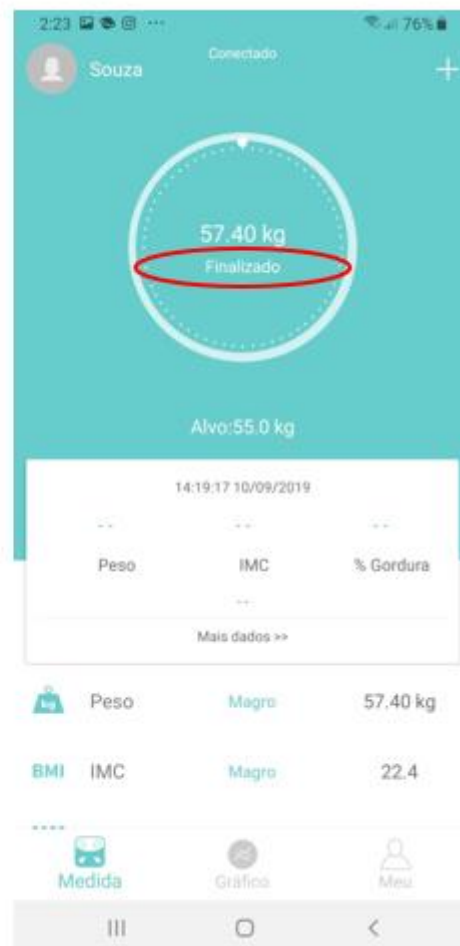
2:23 ··· 76%

Souza
Conectado
+

57.40 kg
Finalizado

Alvo:55.0 kg

14:19:17 10/09/2019

| -- | -- | -- |
|---|---|---|
| Peso | IMC | % Gordura |

--

Mais dados >>

kg Peso Magro 57.40 kg

BMI IMC Magro 22.4

Medida
Gráfico
Meu